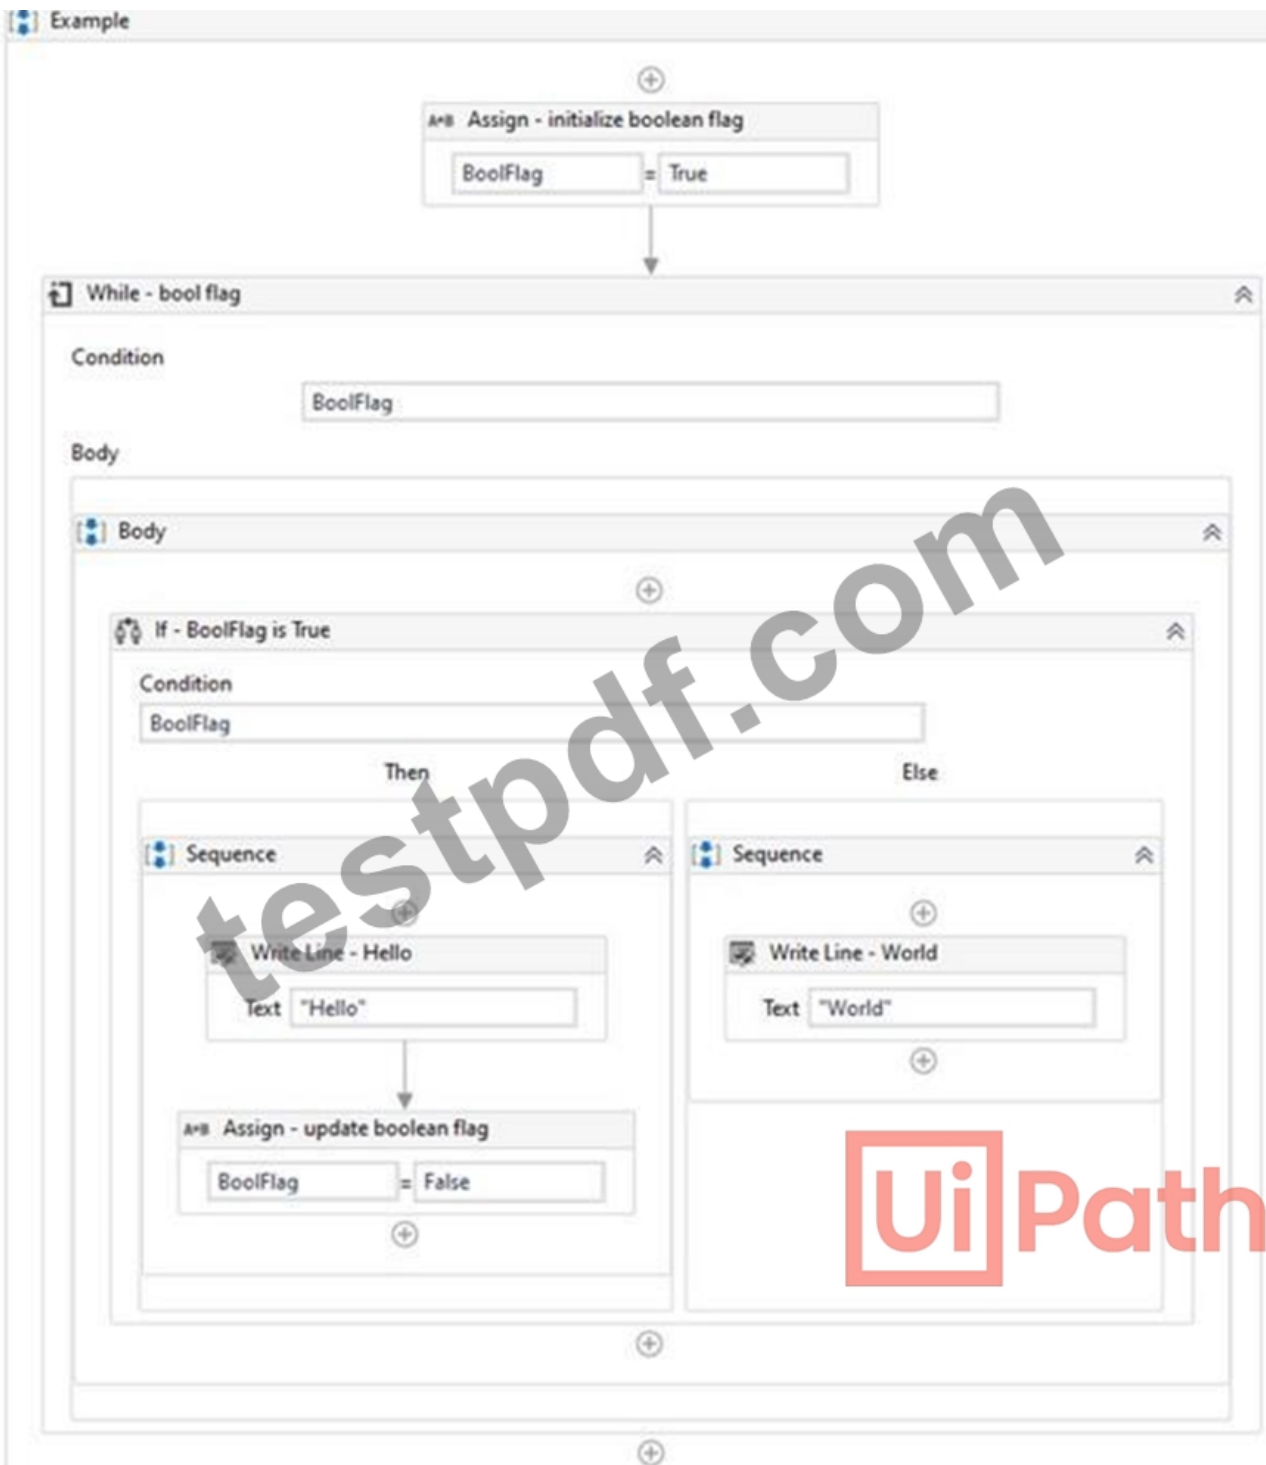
Example

A+B Assign - initialize boolean flag

BoolFlag = True

While - bool flag

Condition

BoolFlag

Body

Body

If - BoolFlag is True

Condition

BoolFlag

Then

Else

Sequence

Sequence

Write Line - Hello

Text "Hello"

Write Line - World

Text "World"

A+B Assign - update boolean flag

BoolFlag = False

testpdf.com

UiPath